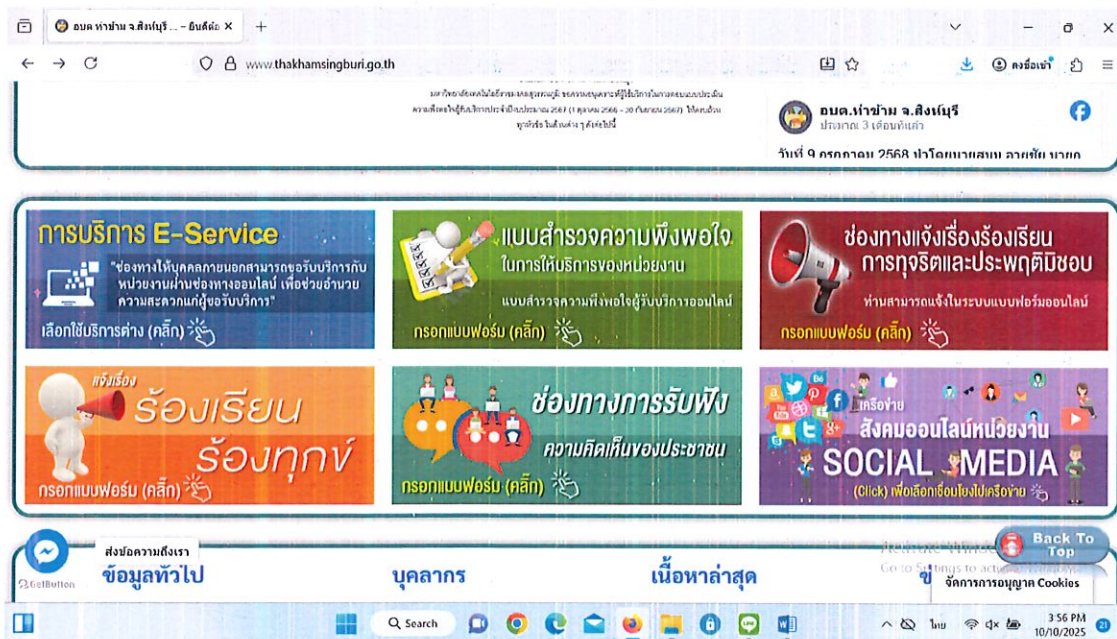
อบต.ท่าข้าม จ.สิงห์บุรี ... – ยินดีต้อ ×
+
www.thakhamsingburi.go.th
ลงชื่อเข้า

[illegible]
ความพึงพอใจผู้รับบริการประจำปีงบประมาณ 2567 (1 ตุลาคม 2566 – 30 กันยายน 2567) ให้ครบถ้วน
ทุกหัวข้อ ในด้านต่าง ๆ ดังต่อไปนี้

อบต.ท่าข้าม จ.สิงห์บุรี
ประมาณ 3 เดือนที่แล้ว
วันที่ 9 กรกฎาคม 2568 นายกฯ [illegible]

การบริการ E-Service
"ช่องทางให้บุคคลภายนอกสามารถขอรับบริการกับหน่วยงานผ่านช่องทางออนไลน์ เพื่อช่วยอำนวยความสะดวกแก่ผู้ขอรับบริการ"
เลือกใช้บริการต่าง (คลิ๊ก)

แบบสำรวจความพึงพอใจ
ในการให้บริการของหน่วยงาน
แบบสำรวจความพึงพอใจผู้รับบริการออนไลน์
กรอกแบบฟอร์ม (คลิ๊ก)

ช่องทางแจ้งเรื่องร้องเรียน
การทุจริตและประพฤติมิชอบ
ท่านสามารถแจ้งในระบบแบบฟอร์มออนไลน์
กรอกแบบฟอร์ม (คลิ๊ก)

แจ้งเรื่อง
ร้องเรียน
ร้องทุกข์
กรอกแบบฟอร์ม (คลิ๊ก)

ช่องทางการรับฟัง
ความคิดเห็นของประชาชน
กรอกแบบฟอร์ม (คลิ๊ก)

เครือข่าย
สังคมออนไลน์หน่วยงาน
SOCIAL MEDIA
(Click) เพื่อเลือกเชื่อมโยงไปเครือข่าย

ส่งข้อความถึงเรา
GetButton
ข้อมูลทั่วไป
บุคลากร
เนื้อหาล่าสุด
Activate Windows
Go to Settings to activate Windows.
Back To Top
จัดการการอนุญาต Cookies

Search
ไทย
3:56 PM
10/10/2025